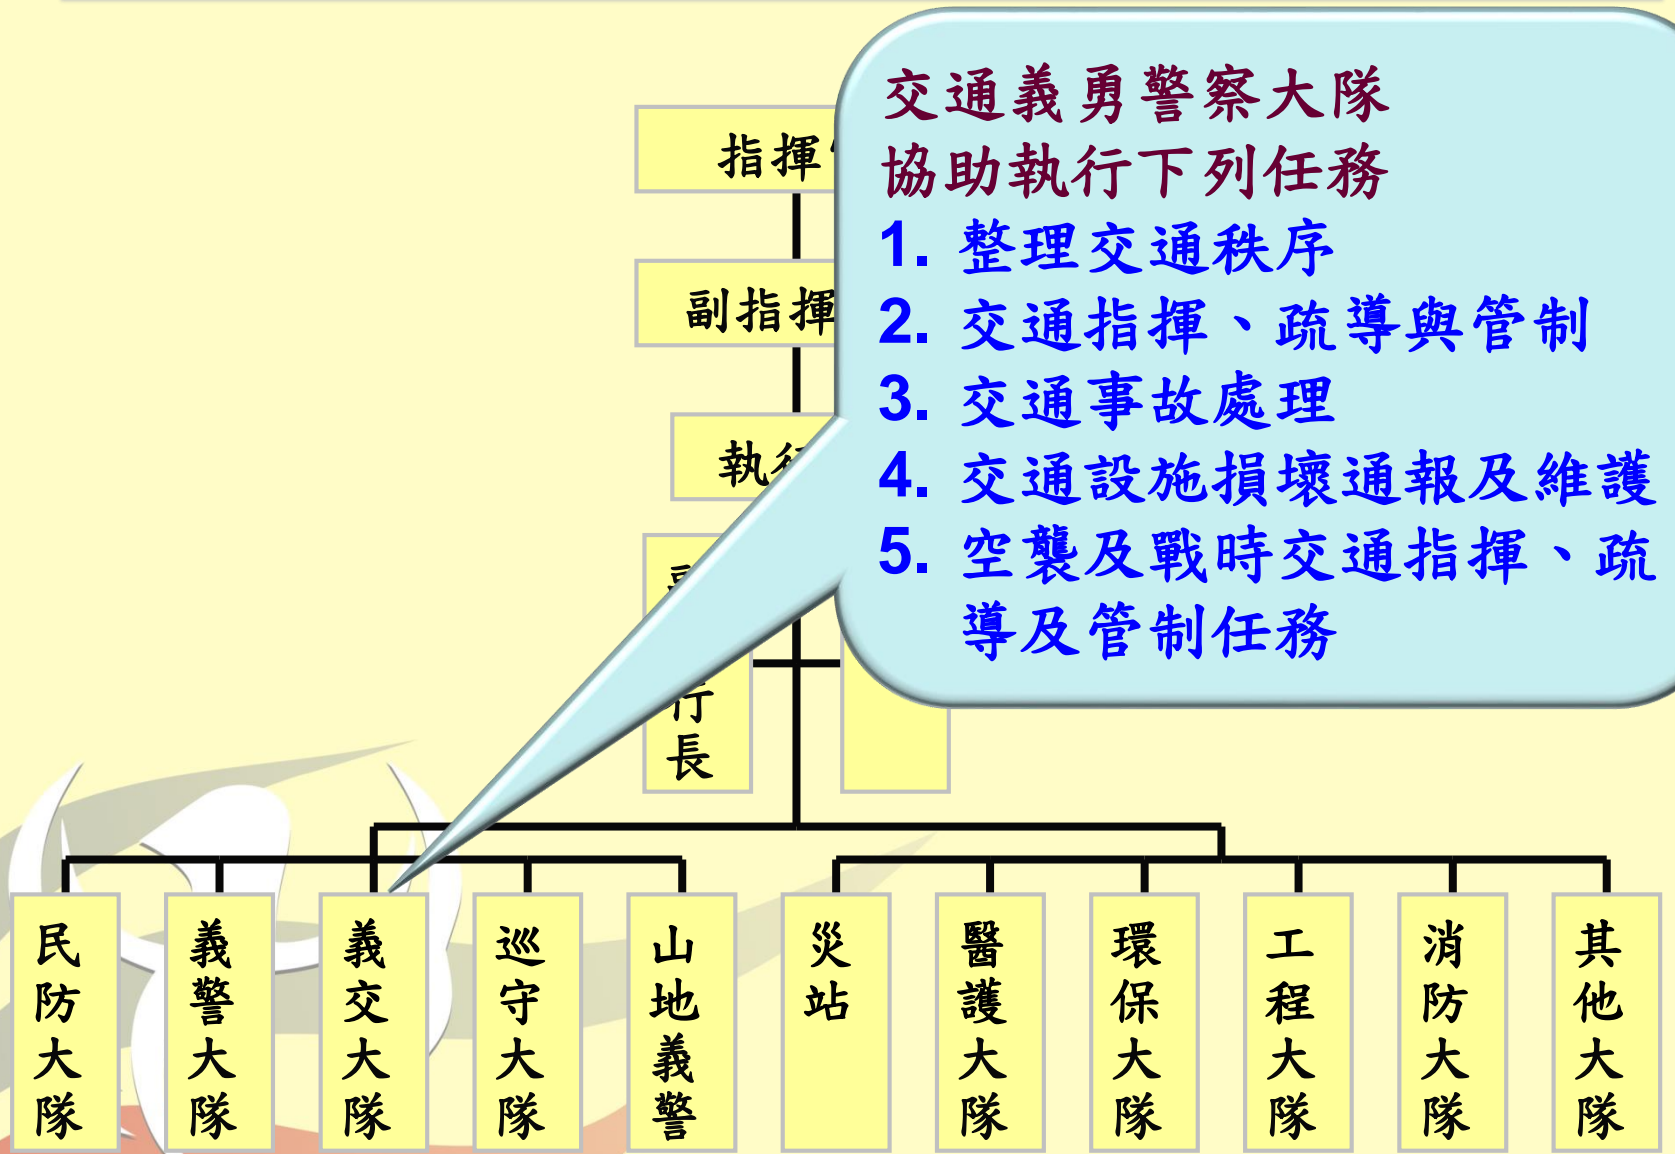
指揮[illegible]

副指揮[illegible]

執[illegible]

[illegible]
行
長

交通義勇警察大隊
協助執行下列任務
1. 整理交通秩序
2. 交通指揮、疏導與管制
3. 交通事故處理
4. 交通設施損壞通報及維護
5. 空襲及戰時交通指揮、疏導及管制任務

民防大隊

義警大隊

義交大隊

巡守大隊

山地義警

災站

醫護大隊

環保大隊

工程大隊

消防大隊

其他大隊